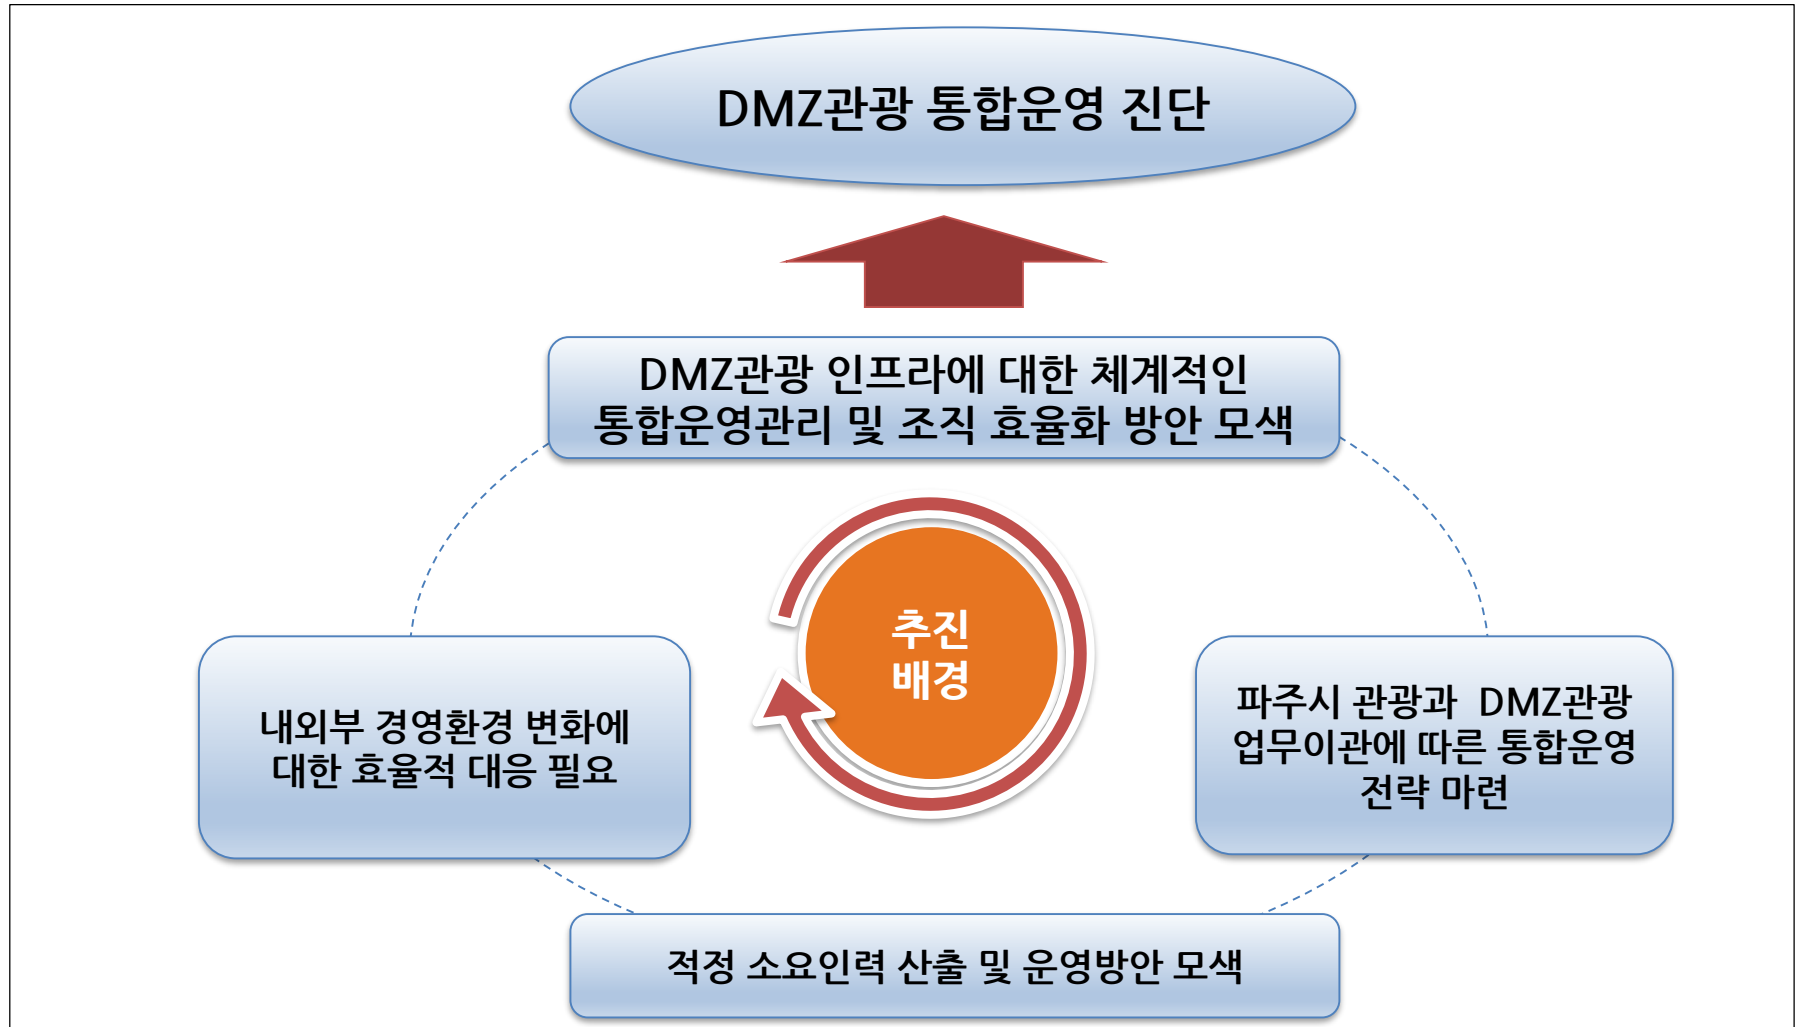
DMZ관광 통합운영 진단

DMZ관광 인프라에 대한 체계적인 통합운영관리 및 조직 효율화 방안 모색

추진 배경

내외부 경영환경 변화에 대한 효율적 대응 필요

파주시 관광과 DMZ관광 업무이관에 따른 통합운영 전략 마련

적정 소요인력 산출 및 운영방안 모색